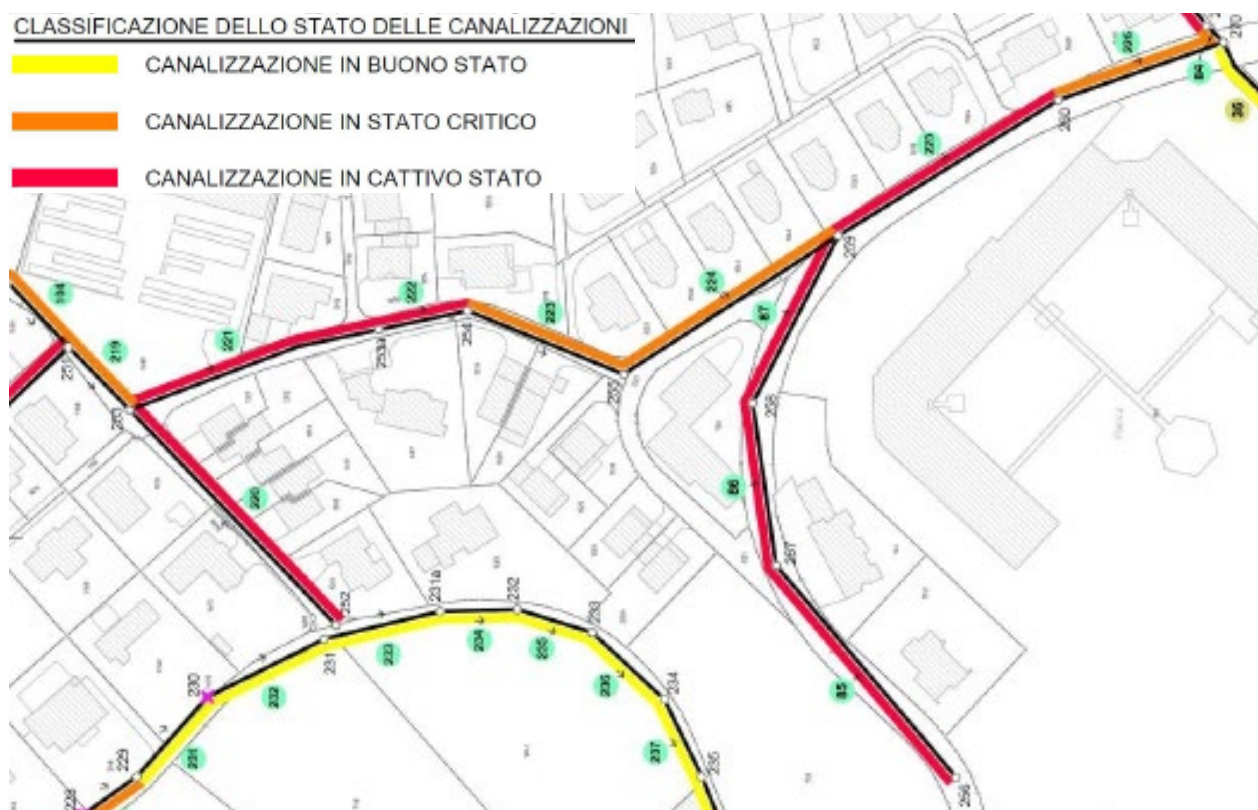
CLASSIFICAZIONE DELLO STATO DELLE CANALIZZAZIONI
CANALIZZAZIONE IN BUONO STATO
CANALIZZAZIONE IN STATO CRITICO
CANALIZZAZIONE IN CATTIVO STATO

226
270
84
35
260
225
209
194
222
223
224
87
219
221
253A
254
251
255
250
258
86
220
257
252
231A
232
233
231
233
234
235
230
232
236
234
85
229
231
237
235
256
228